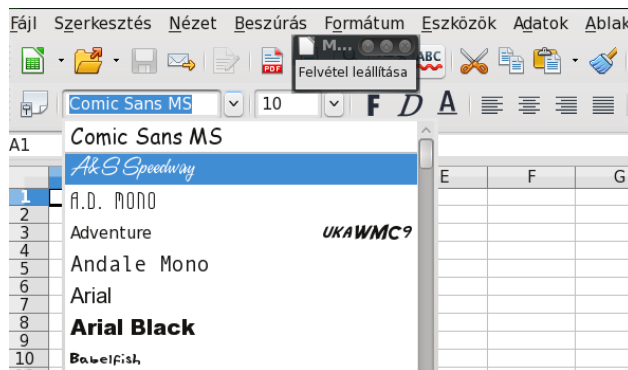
Fájl Szerkesztés Nézet Beszúrás Formátum Eszközök Adatok Ablak

M...

Felvétel leállítása

Comic Sans MS

10

F D A

A1

Comic Sans MS

AkS Speedway

A.D. MONO

Adventure

UKAWMC9

Andale Mono

Arial

Arial Black

Babelfish

E F G

1
2
3
4
5
6
7
8
9
10